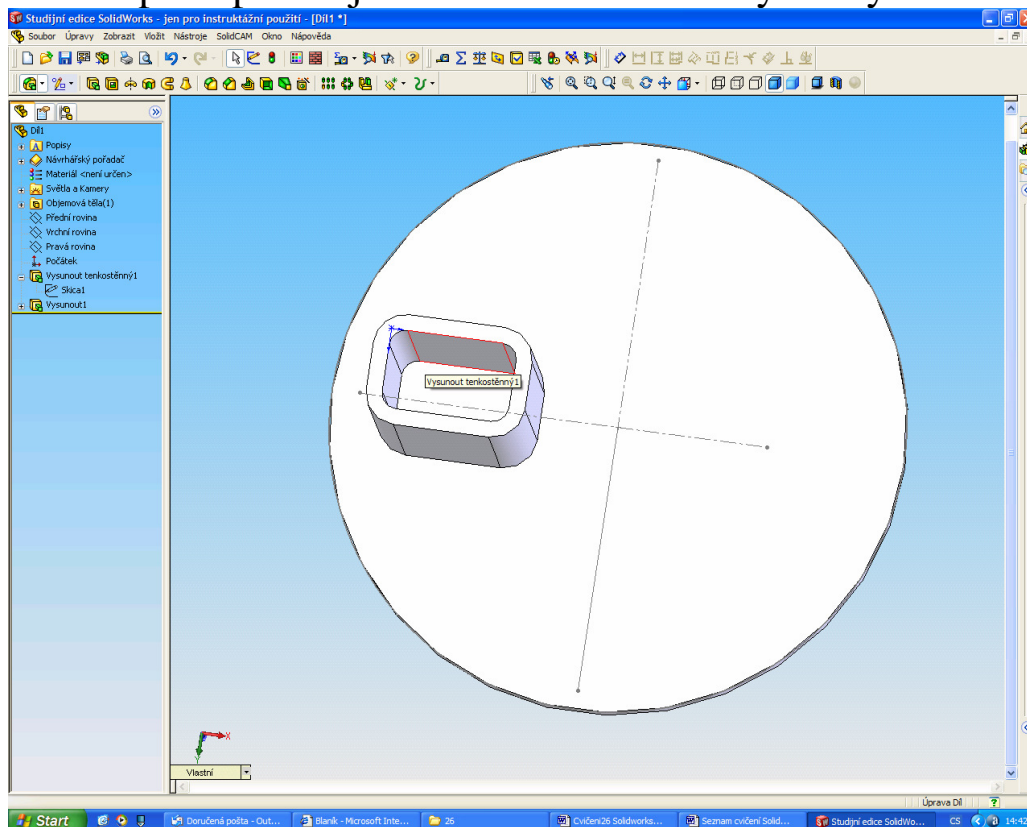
Studijní edice SolidWorks - jen pro instruktážní použití - [Díl1 *]

Soubor Úpravy Zobrazit Vložit Nástroje SolidCAM Okno Nápověda

Díl1
Popisy
Návrhářský pořadač
Materiál <není určen>
Světla a Kamery
Objemová těla(1)
Přední rovina
Vrchní rovina
Pravá rovina
Počátek
Vysunout tenkostěnný1
Skica1
Vysunout1

Vysunout tenkostěnný1

Vlastní

Úprava Díl

Start
Doručená pošta - Out...
Blaník - Microsoft Inte...
26
Cvičeni26 Solidworks...
Seznam cvičení Solid...
Studijní edice SolidWo...
CS
14:42